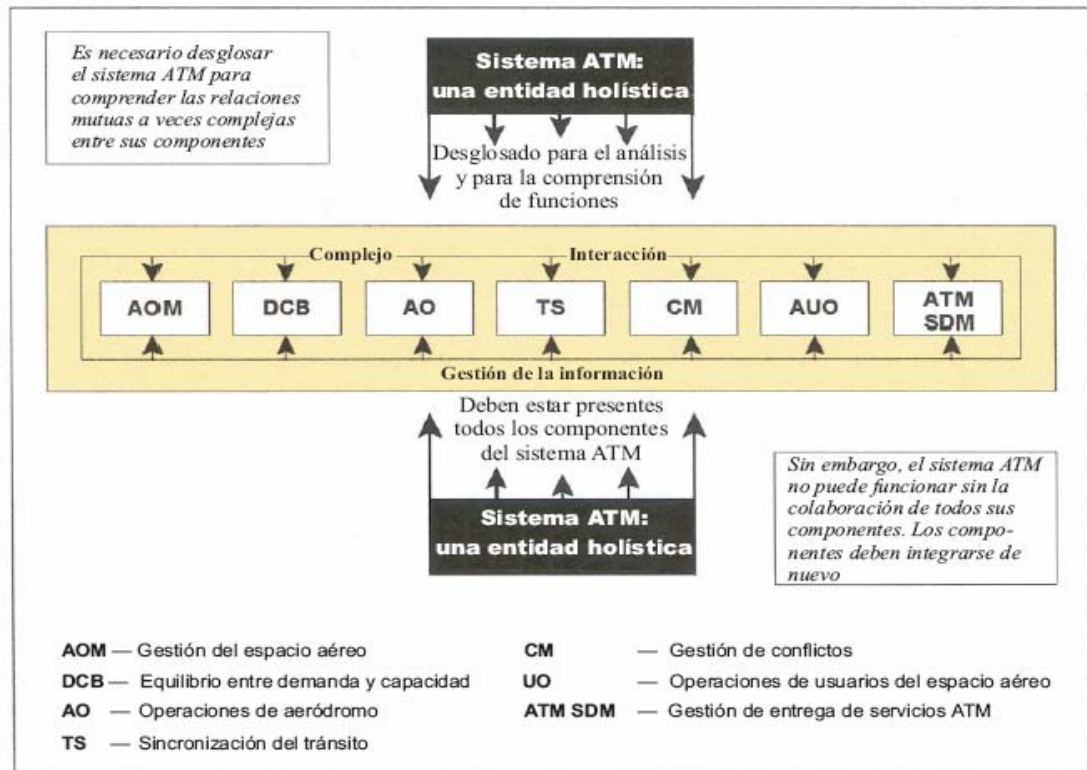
Es necesario desglosar el sistema ATM para comprender las relaciones mutuas a veces complejas entre sus componentes

Sistema ATM: una entidad holística

Desglosado para el análisis y para la comprensión de funciones

Complejo Interacción

AOM

DCB

AO

TS

CM

AUO

ATM SDM

Gestión de la información

Deben estar presentes todos los componentes del sistema ATM

Sistema ATM: una entidad holística

Sin embargo, el sistema ATM no puede funcionar sin la colaboración de todos sus componentes. Los componentes deben integrarse de nuevo

AOM — Gestión del espacio aéreo
DCB — Equilibrio entre demanda y capacidad
AO — Operaciones de aeródromo
TS — Sincronización del tránsito

CM — Gestión de conflictos
UO — Operaciones de usuarios del espacio aéreo
ATM SDM — Gestión de entrega de servicios ATM